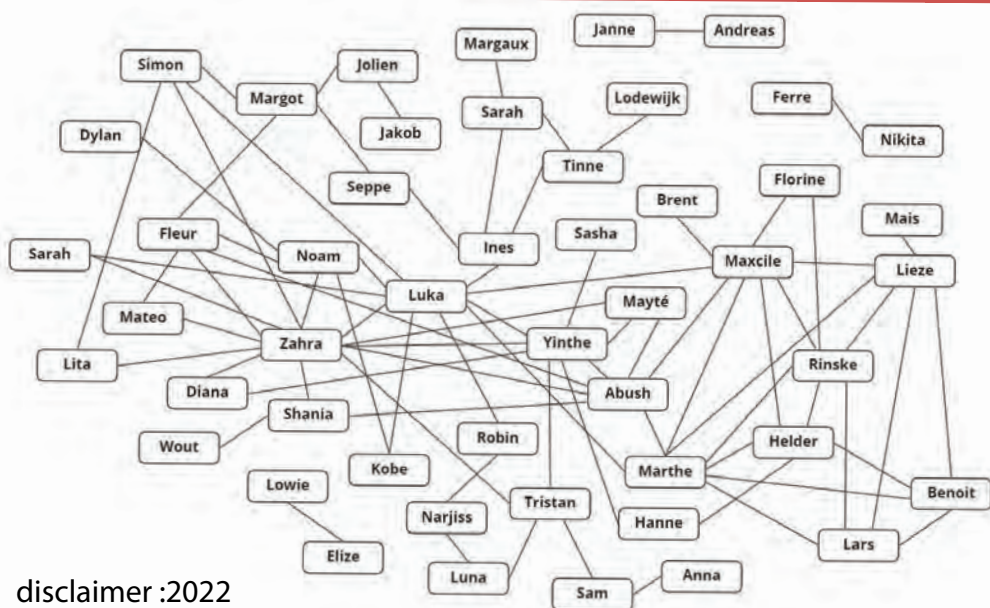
Janne
Andreas
Margaux
Simon
Jolien
Margot
Sarah
Lodewijk
Ferre
Dylan
Jakob
Nikita
Tinne
Florine
Seppe
Brent
Mais
Fleur
Sasha
Sarah
Noam
Ines
Maxcile
Lieze
Luka
Mayté
Mateo
Zahra
Yinthe
Lita
Rinske
Diana
Abush
Shania
Wout
Robin
Helder
Kobe
Marthe
Lowie
Benoit
Tristan
Narjiss
Hanne
Elize
Lars
Luna
Anna
Sam
disclaimer :2022